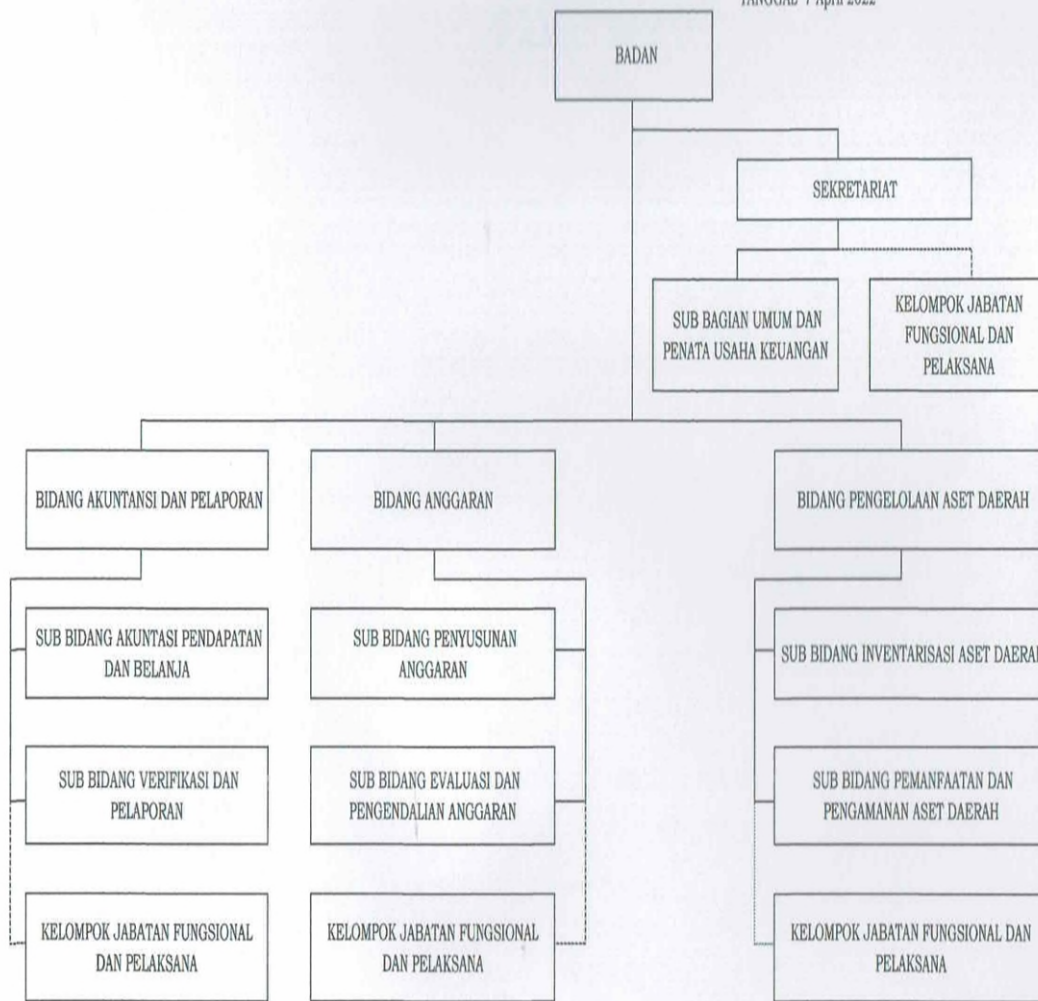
TANGGAL 7 April 2022

BADAN

SEKRETARIAT

SUB BAGIAN UMUM DAN PENATA USAHA KEUANGAN

KELOMPOK JABATAN FUNGSIONAL DAN PELAKSANA

BIDANG AKUNTANSI DAN PELAPORAN

BIDANG ANGGARAN

BIDANG PENGELOLAAN ASET DAERAH

SUB BIDANG AKUNTASI PENDAPATAN DAN BELANJA

SUB BIDANG VERIFIKASI DAN PELAPORAN

KELOMPOK JABATAN FUNGSIONAL DAN PELAKSANA

SUB BIDANG PENYUSUNAN ANGGARAN

SUB BIDANG EVALUASI DAN PENGENDALIAN ANGGARAN

KELOMPOK JABATAN FUNGSIONAL DAN PELAKSANA

SUB BIDANG INVENTARISASI ASET DAERAH

SUB BIDANG PEMANFAATAN DAN PENGAMANAN ASET DAERAH

KELOMPOK JABATAN FUNGSIONAL DAN PELAKSANA